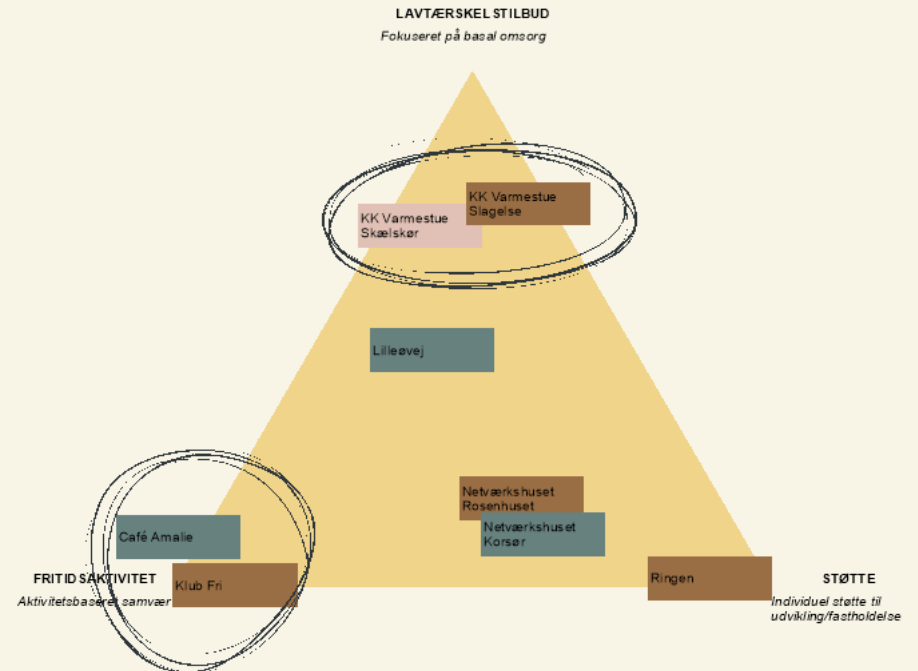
LAVTÆRSKEL STILBUD
Fokuseret på basal omsorg

KK Varmestue Slagelse

KK Varmestue Skælskør

Lilleøvej

Netværkshuset Rosenhuset

Netværkshuset Korsør

Café Amalie

FRITIDSAKTIVITET
Aktivitetsbaseret samvær

Klub Fri

Ringen

STØTTE
Individuel støtte til udvikling/fastholdelse